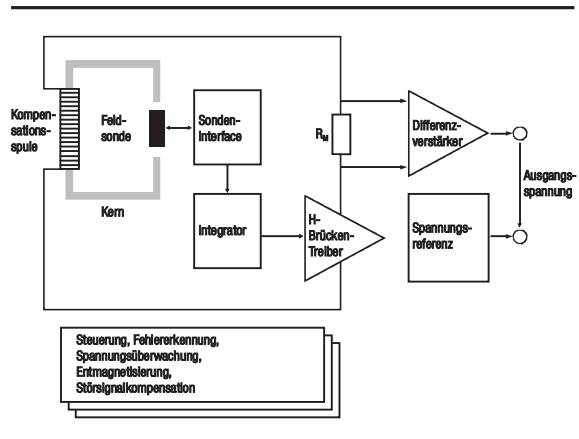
Kompensationsspule

Feldsonde

Kern

Sonden-Interface

Integrator

H-Brücken-Treiber

$R_M$

Differenzverstärker

Spannungsreferenz

Ausgangsspannung

Steuerung, Fehlererkennung, Spannungsüberwachung, Entmagnetisierung, Störsignalkompensation